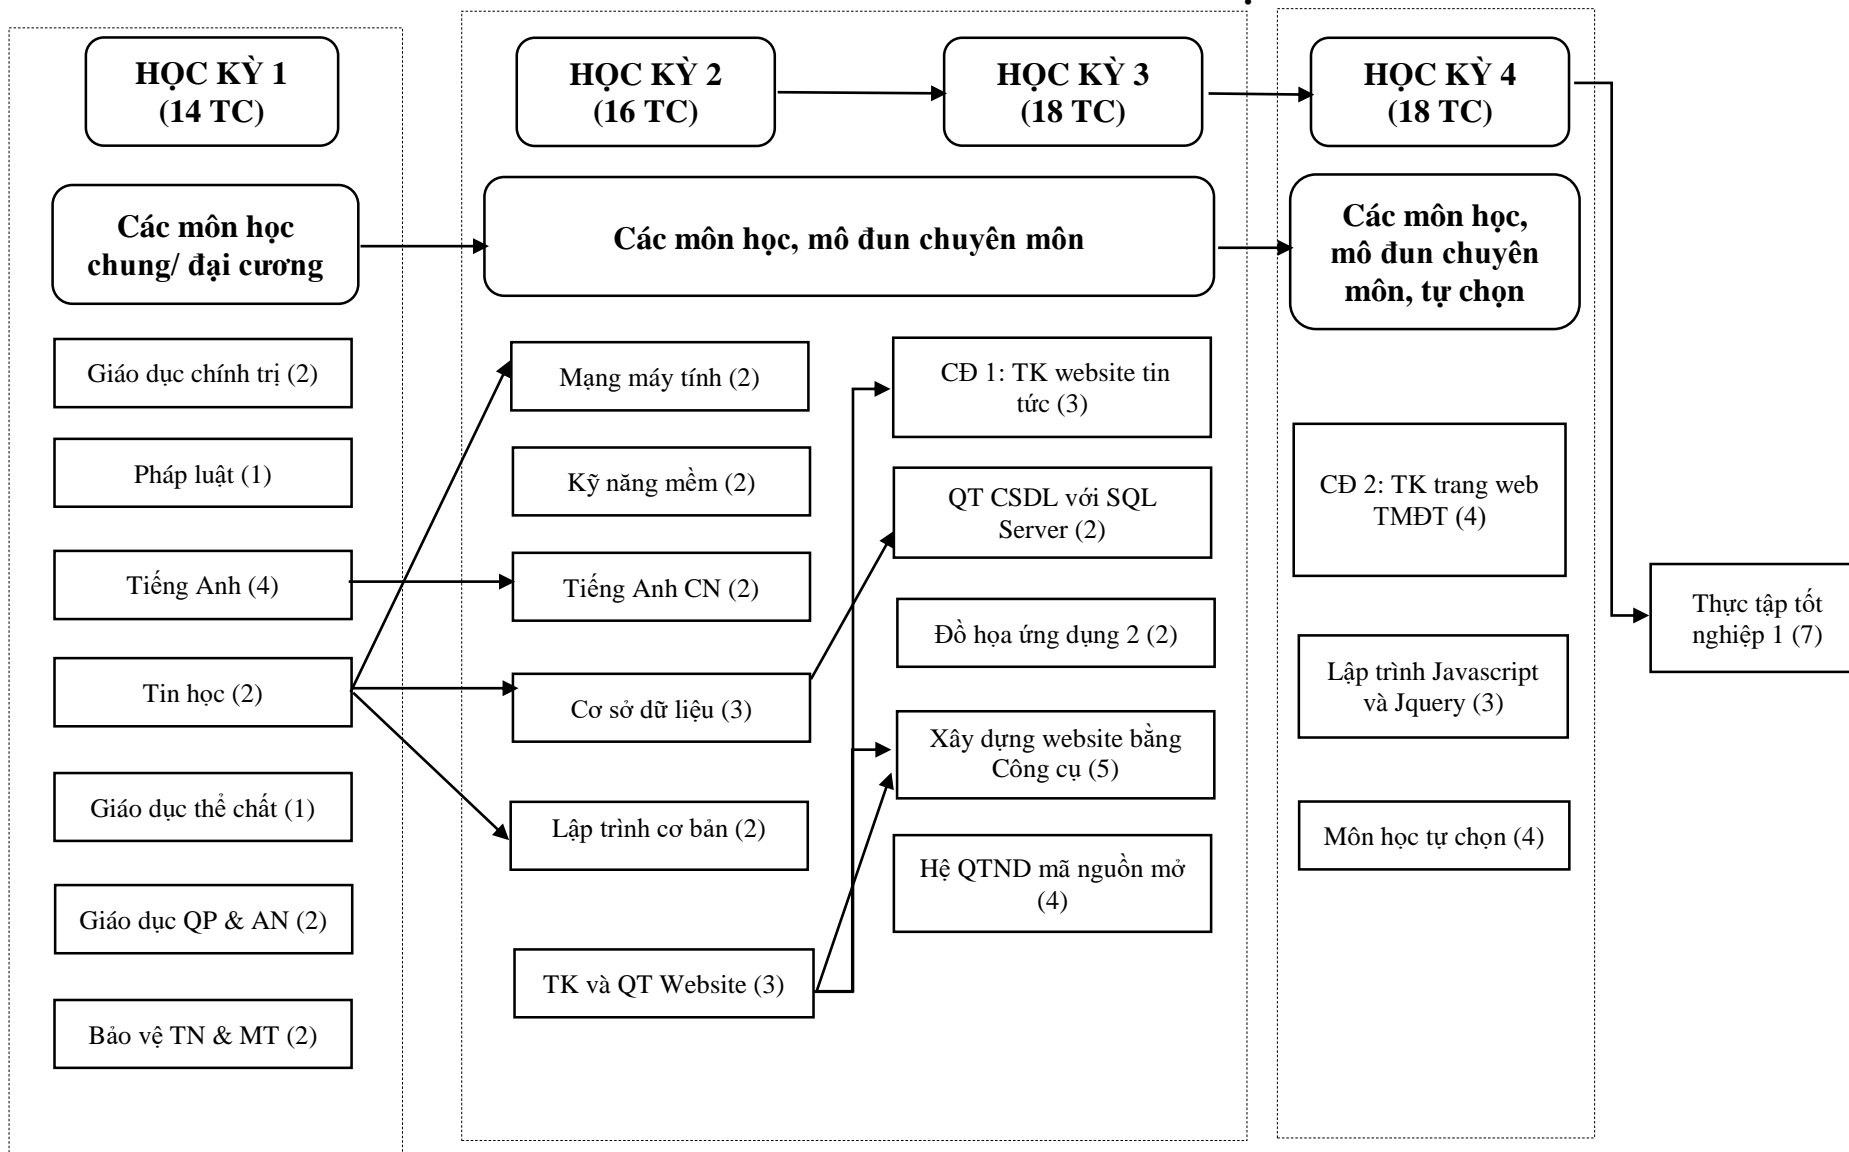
HỌC KỲ 1 (14 TC)

HỌC KỲ 2 (16 TC)

HỌC KỲ 3 (18 TC)

HỌC KỲ 4 (18 TC)

Các môn học chung/ đại cương

Các môn học, mô đun chuyên môn

Các môn học, mô đun chuyên môn, tự chọn

Giáo dục chính trị (2)

Pháp luật (1)

Tiếng Anh (4)

Tin học (2)

Giáo dục thể chất (1)

Giáo dục QP & AN (2)

Bảo vệ TN & MT (2)

Mạng máy tính (2)

Kỹ năng mềm (2)

Tiếng Anh CN (2)

Cơ sở dữ liệu (3)

Lập trình cơ bản (2)

TK và QT Website (3)

CĐ 1: TK website tin tức (3)

QT CSDL với SQL Server (2)

Đồ họa ứng dụng 2 (2)

Xây dựng website bằng Công cụ (5)

Hệ QTND mã nguồn mở (4)

CĐ 2: TK trang web TMĐT (4)

Lập trình Javascript và Jquery (3)

Môn học tự chọn (4)

Thực tập tốt nghiệp 1 (7)